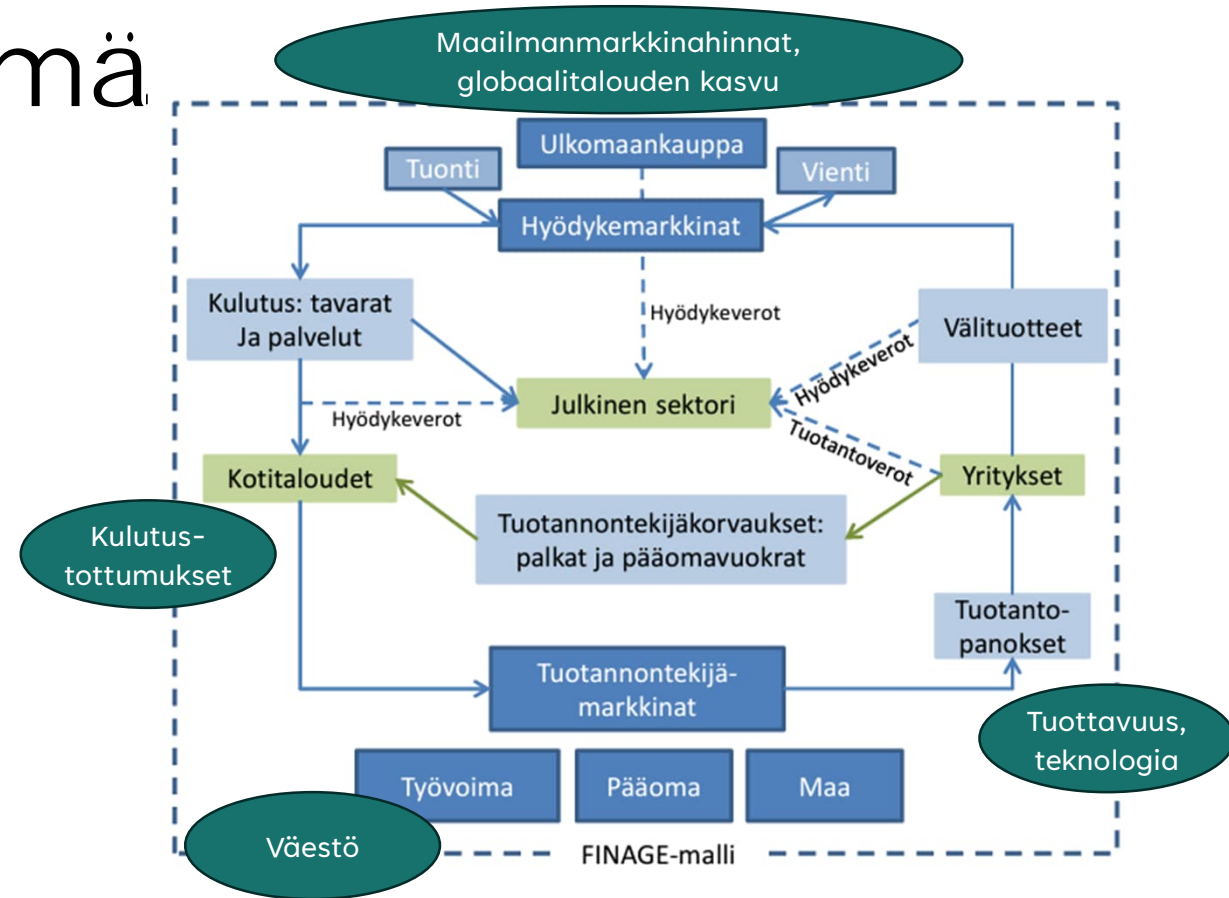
mä

Maailmanmarkkinahinnat, globaalitalouden kasvu

Ulkomaankauppa

Tuonti

Vienti

Hyödykemarkkinat

Kulutus: tavarat Ja palvelut

Hyödykeverot

Välituotteet

Hyödykeverot

Julkinen sektori

Hyödykeverot

Tuotantoverot

Kotitaloudet

Yritykset

Tuotannontekijäkorvaukset: palkat ja pääomavuokrat

Kulutus-tottumukset

Tuotanto-panokset

Tuotannontekijä-markkinat

Tuottavuus, teknologia

Työvoima

Pääoma

Maa

Väestö

FINAGE-malli